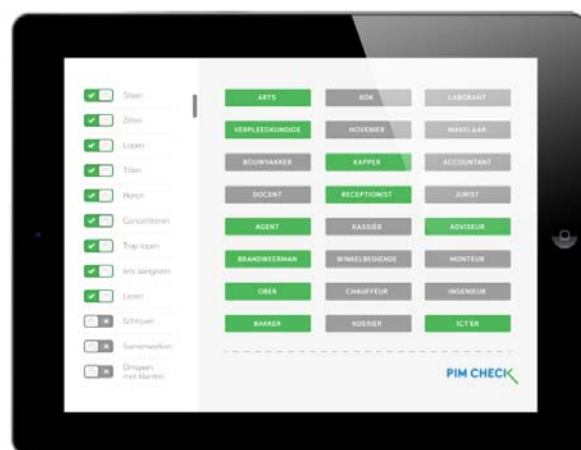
Staan
Zitten
Lopen
Tillen
Horen
Concentreren
Trap lopen
Arts aangezet
Lezen
Schrijven
Samenwerken
Omgaan met klanten

| ARTS | KOK | LABORANT |
|---|---|---|
| VERPLEEGKUNDIGE | HOVENIER | MAKELAAR |
| BOUWVAKKER | KAPPER | ACCOUNTANT |
| DOCENT | RECEPTIONIST | JURIST |
| AGENT | KASSIÈR | ADVISEUR |
| BRANDWEERMAN | WINKELBEDIENDE | MONTEUR |
| OBER | CHAUFFEUR | INGENIEUR |
| BAKKER | KOERIER | ICT'ER |

PIM CHECK